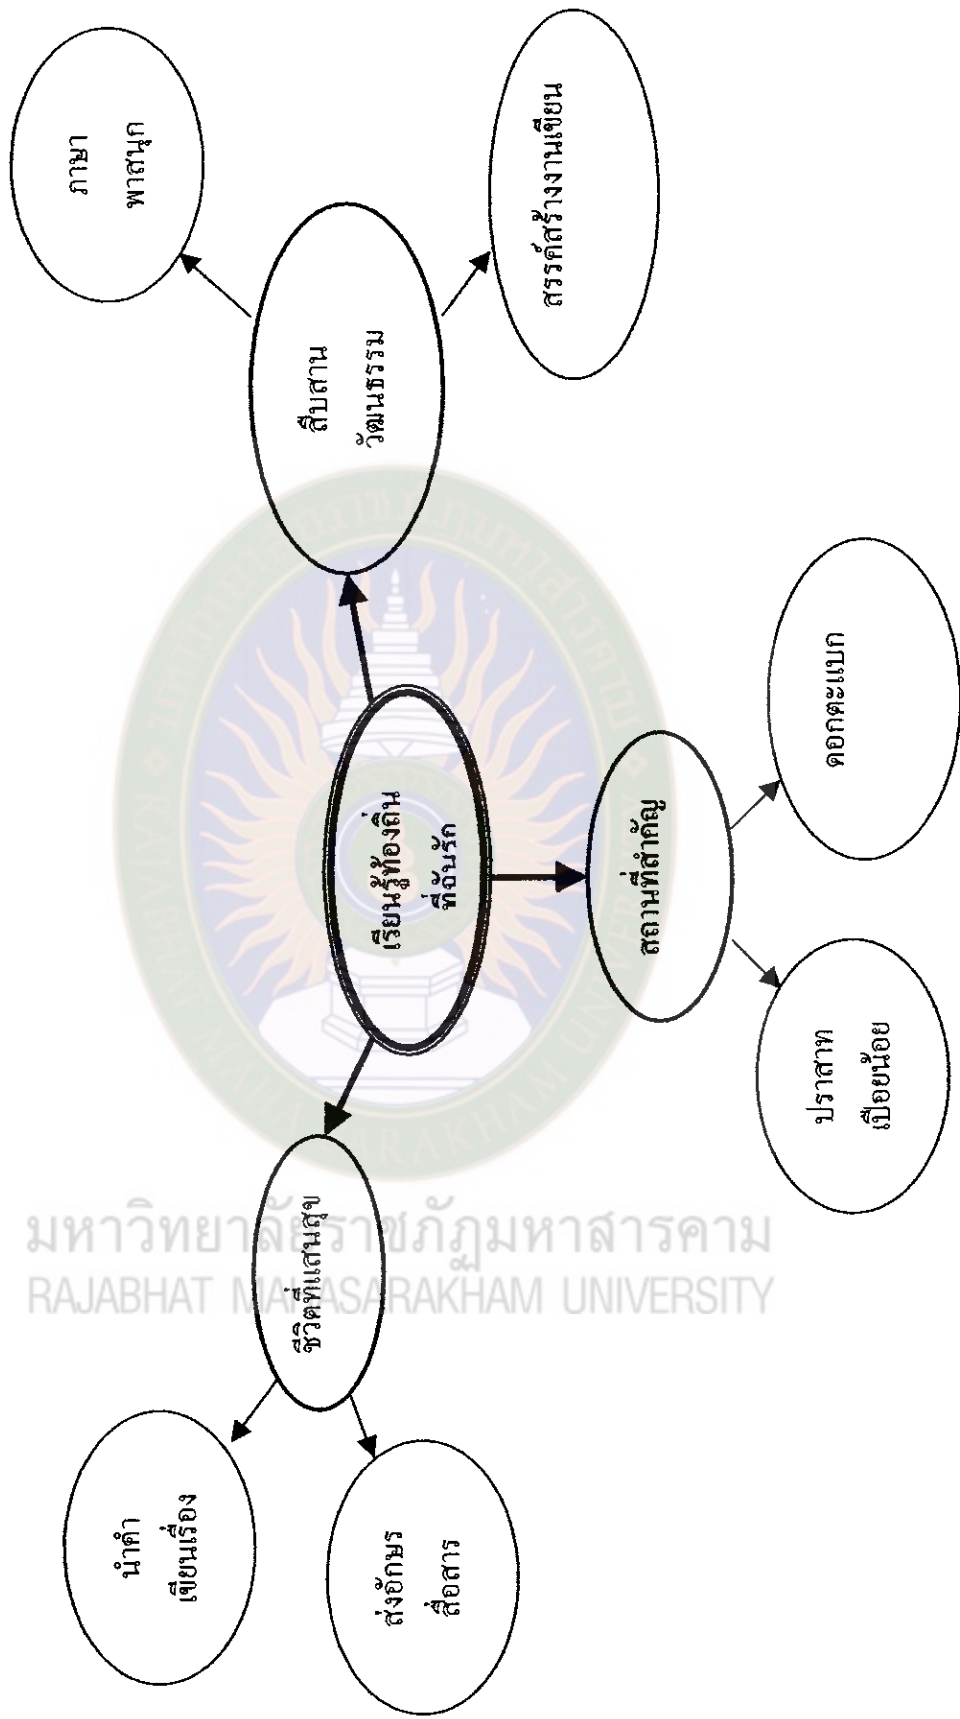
เรียนรู้ท้องถิ่นที่ฉันรัก

สืบสาน วัฒนธรรม

ภาษา พาสนุก

สรรค์สร้างงานเขียน

สถานที่สำคัญ

ดอกตะแบก

ปราสาท เปือยน้อย

ชีวิตที่แสนสุข

นำคำ เขียนเรื่อง

ส่งอักษร สื่อสาร

มหาวิทยาลัยราชภัฏมหาสารคาม
RAJABHAT MAHASARAKHAM UNIVERSITY